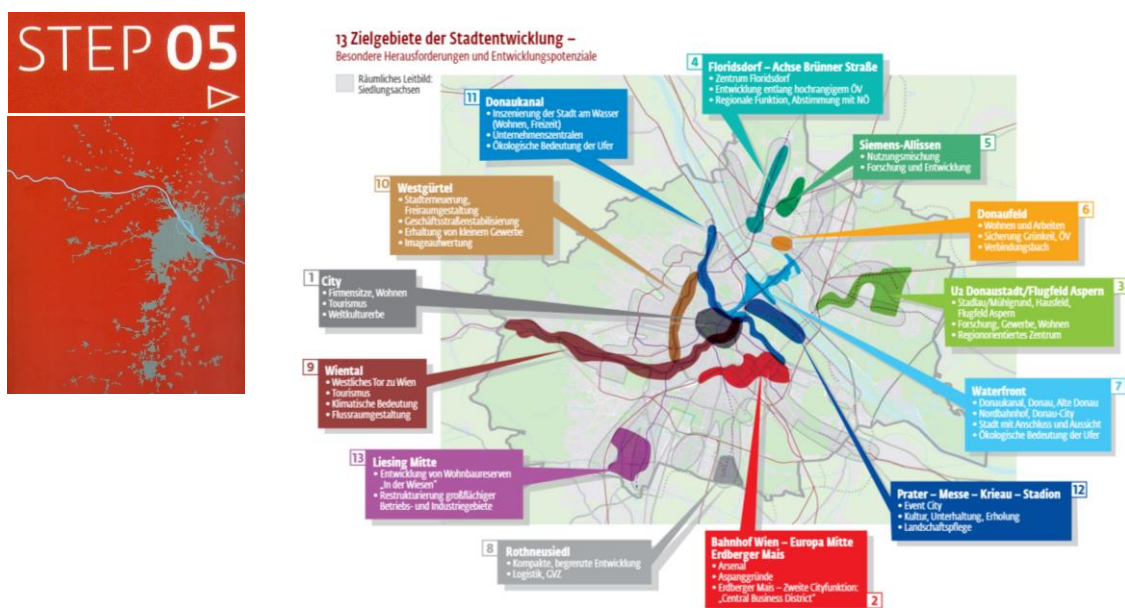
STEP 05

13 Zielgebiete der Stadtentwicklung –
Besondere Herausforderungen und Entwicklungspotenziale

Räumliches Leitbild: Siedlungsachsen

4 Floridsdorf – Achse Brünner Straße
• Zentrum Floridsdorf
• Entwicklung entlang hochrangigem ÖV
• Regionale Funktion, Abstimmung mit NÖ

11 Donaukanal
• Inszenierung der Stadt am Wasser (Wohnen, Freizeit)
• Unternehmenszentralen
• Ökologische Bedeutung der Ufer

5 Siemens-Allissen
• Nutzungsmischung
• Forschung und Entwicklung

10 Westgürtel
• Stadterneuerung, Freiraumgestaltung
• Geschäftsstraßenstabilisierung
• Erhaltung von kleinem Gewerbe
• Imageaufwertung

6 Donaufeld
• Wohnen und Arbeiten
• Sicherung Grünkeil, ÖV
• Verbindungsbach

1 City
• Firmensitze, Wohnen
• Tourismus
• Weltkulturerbe

3 U2 Donaustadt/Flugfeld Aspern
• Stadlau/Mühlgrund, Hausfeld, Flugfeld Aspern
• Forschung, Gewerbe, Wohnen
• Regionorientiertes Zentrum

9 Wiental
• Westliches Tor zu Wien
• Tourismus
• Klimatische Bedeutung
• Flussraumgestaltung

7 Waterfront
• Donaukanal, Donau, Alte Donau
• Nordbahnhof, Donau-City
• Stadt mit Anschluss und Aussicht
• Ökologische Bedeutung der Ufer

13 Liesing Mitte
• Entwicklung von Wohnbaureserven „In der Wiesen"
• Restrukturierung großflächiger Betriebs- und Industriegebiete

12 Prater – Messe – Krieau – Stadion
• Event City
• Kultur, Unterhaltung, Erholung
• Landschaftspflege

8 Rothneusiedl
• Kompakte, begrenzte Entwicklung
• Logistik, GVZ

2 Bahnhof Wien – Europa Mitte Erdberger Mais
• Arsenal
• Aspanggründe
• Erdberger Mais – Zweite Cityfunktion: „Central Business District"